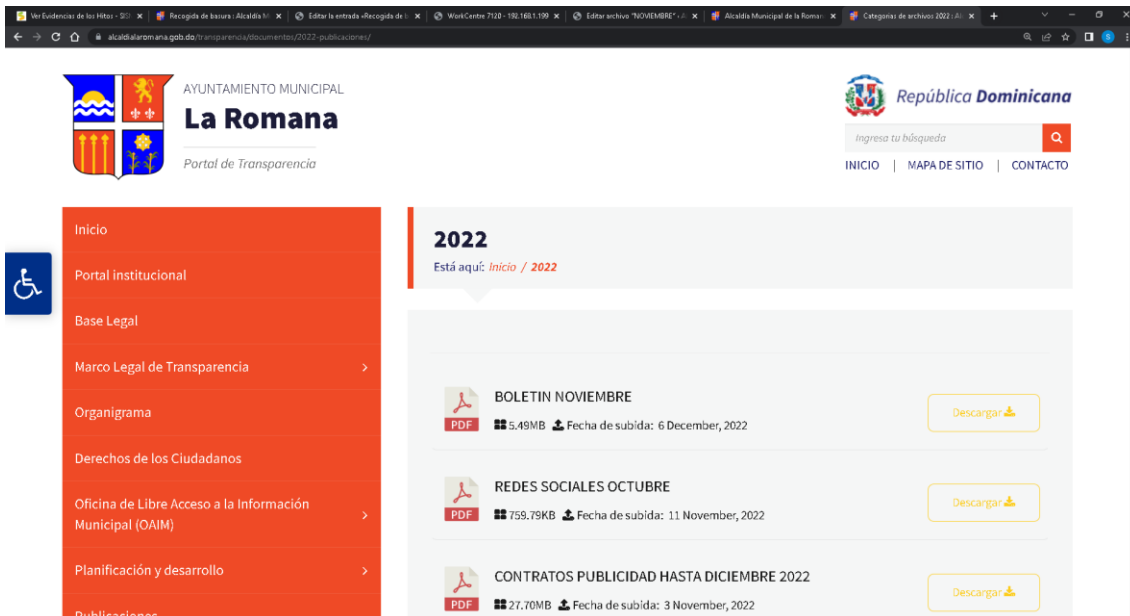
Ver Evidencias de los Hitos - SISI | Recogida de basura : Alcaldía M | Editar la entrada «Recogida de b | WorkCentre 7120 - 192.168.1.199 | Editar archivo "NOVIEMBRE" ‹ A | Alcaldía Municipal de la Roman | Categorías de archivos 2022 : Al

alcaldialaromana.gob.do/transparencia/documentos/2022-publicaciones/

AYUNTAMIENTO MUNICIPAL
La Romana
Portal de Transparencia

República Dominicana

Ingresa tu búsqueda

INICIO | MAPA DE SITIO | CONTACTO

Inicio
Portal institucional
Base Legal
Marco Legal de Transparencia
Organigrama
Derechos de los Ciudadanos
Oficina de Libre Acceso a la Información Municipal (OAIM)
Planificación y desarrollo
Publicaciones

2022
Está aquí: Inicio / 2022

PDF
BOLETIN NOVIEMBRE
5.49MB Fecha de subida: 6 December, 2022
Descargar

PDF
REDES SOCIALES OCTUBRE
759.79KB Fecha de subida: 11 November, 2022
Descargar

PDF
CONTRATOS PUBLICIDAD HASTA DICIEMBRE 2022
27.70MB Fecha de subida: 3 November, 2022
Descargar